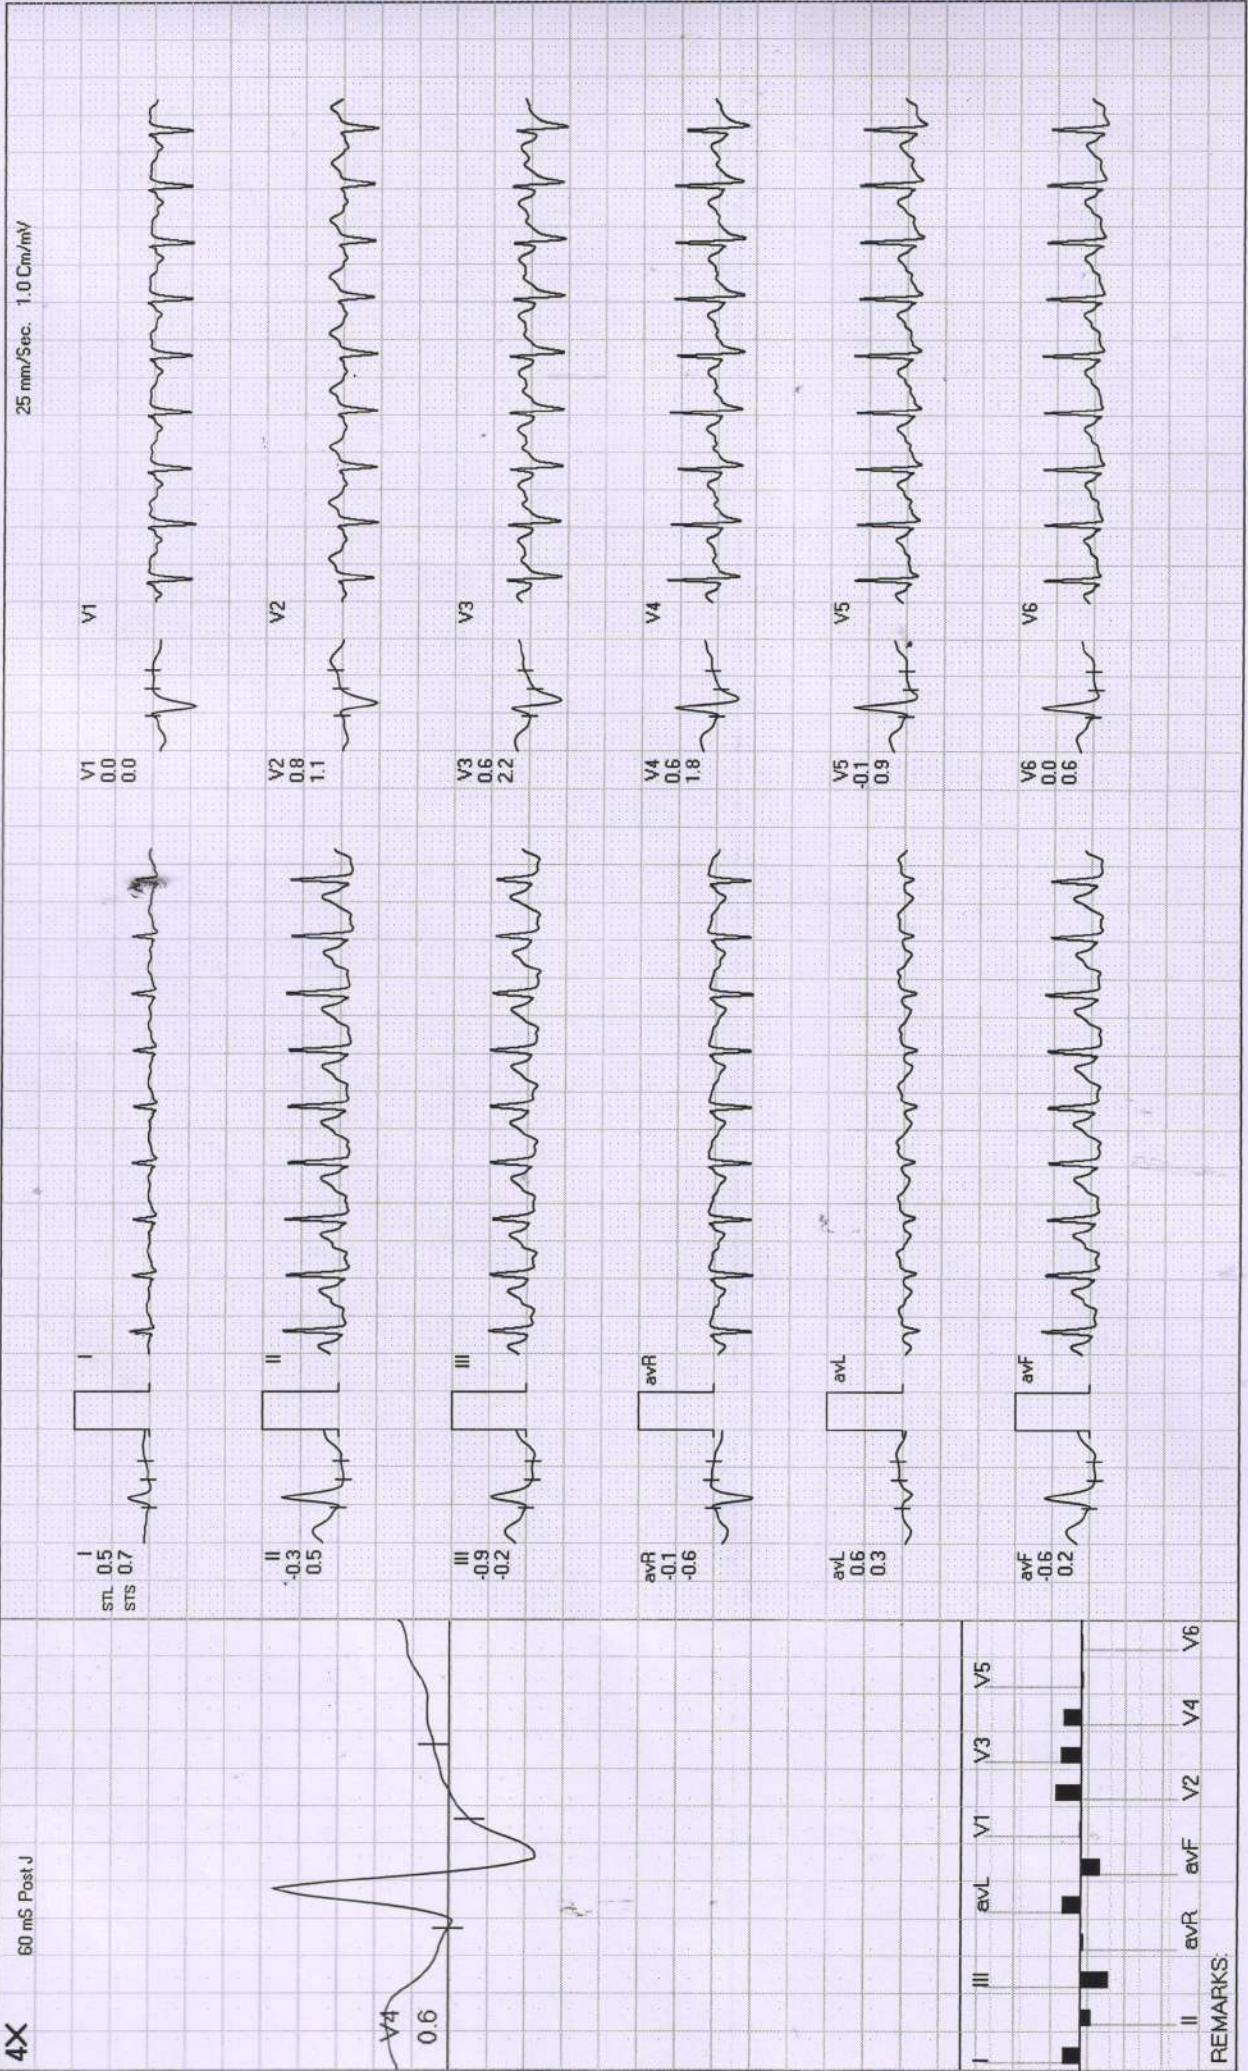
4X

60 mS Post J

V4
0.6

I III avL V1 V3 V5
II avR avF V2 V4 V6

REMARKS:

I
STL 0.5
STS 0.7

I

II
-0.3
0.5

II

III
-0.9
-0.2

III

avR
-0.1
-0.6

avR

avL
0.6
0.3

avL

avF
-0.6
0.2

avF

V1
0.0
0.0

V1

V2
0.8
1.1

V2

V3
0.6
2.2

V3

V4
0.6
1.8

V4

V5
-0.1
0.9

V5

V6
0.0
0.6

V6

25 mm/Sec. 1.0 Cm/mV